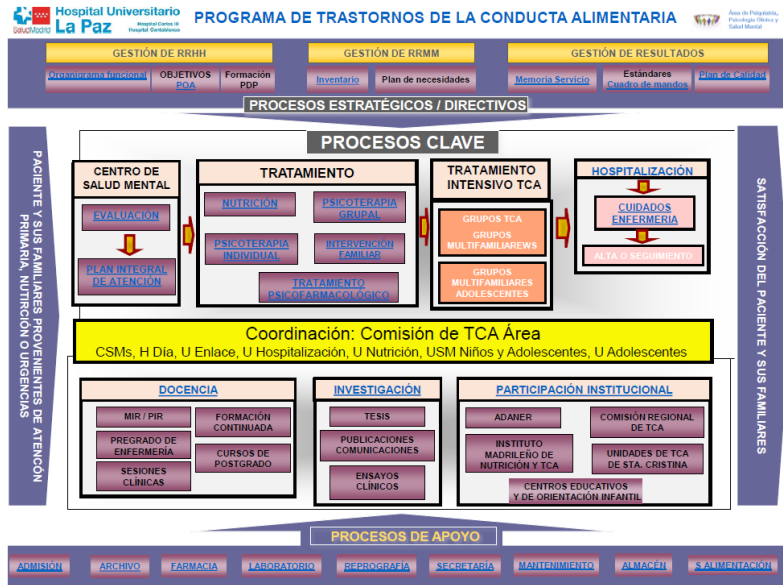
SaludMadrid Hospital Universitario La Paz Hospital Carlos III Hospital Cantoblanco

PROGRAMA DE TRASTORNOS DE LA CONDUCTA ALIMENTARIA

Área de Psiquiatría, Psicología Clínica y Salud Mental

GESTIÓN DE RRHH

Organigrama funcional

OBJETIVOS POA

Formación PDP

GESTIÓN DE RRMM

Inventario

Plan de necesidades

GESTIÓN DE RESULTADOS

Memoria Servicio

Estándares Cuadro de mandos

Plan de Calidad

PROCESOS ESTRATÉGICOS / DIRECTIVOS

PACIENTE Y SUS FAMILIARES PROVENIENTES DE ATENCIÓN PRIMARIA, NUTRICIÓN O URGENCIAS

PROCESOS CLAVE

CENTRO DE SALUD MENTAL

EVALUACIÓN

PLAN INTEGRAL DE ATENCIÓN

TRATAMIENTO

NUTRICIÓN

PSICOTERAPIA GRUPAL

PSICOTERAPIA INDIVIDUAL

INTERVENCIÓN FAMILIAR

TRATAMIENTO PSICOFARMACOLÓGICO

TRATAMIENTO INTENSIVO TCA

GRUPOS TCA

GRUPOS MULTIFAMILIAREWS

GRUPOS MULTIFAMILIARES ADOLESCENTES

HOSPITALIZACIÓN

CUIDADOS ENFERMERIA

ALTA O SEGUIMIENTO

Coordinación: Comisión de TCA Área

CSMs, H Día, U Enlace, U Hospitalización, U Nutrición, USM Niños y Adolescentes, U Adolescentes

DOCENCIA

MIR / PIR

FORMACIÓN CONTINUADA

PREGRADO DE ENFERMERÍA

CURSOS DE POSTGRADO

SESIONES CLÍNICAS

INVESTIGACIÓN

TESIS

PUBLICACIONES COMUNICACIONES

ENSAYOS CLÍNICOS

PARTICIPACIÓN INSTITUCIONAL

ADANER

COMISIÓN REGIONAL DE TCA

INSTITUTO MADRILEÑO DE NUTRICIÓN Y TCA

UNIDADES DE TCA DE STA. CRISTINA

CENTROS EDUCATIVOS Y DE ORIENTACIÓN INFANTIL

SATISFACCIÓN DEL PACIENTE Y SUS FAMILIARES

PROCESOS DE APOYO

ADMISIÓN

ARCHIVO

FARMACIA

LABORATORIO

REPROGRAFÍA

SECRETARÍA

MANTENIMIENTO

ALMACÉN

S.ALIMENTACIÓN